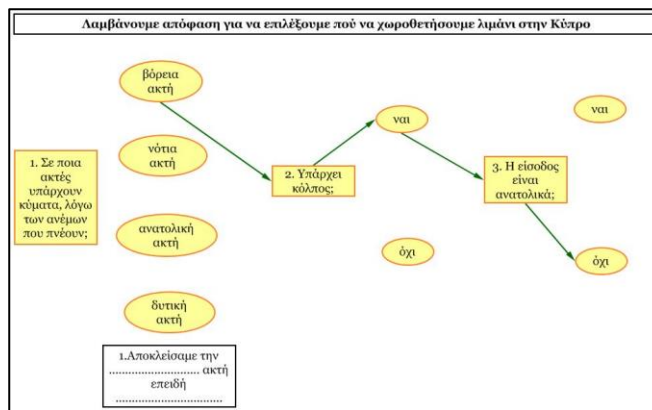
Λαμβάνουμε απόφαση για να επιλέξουμε πού να χωροθετήσουμε λιμάνι στην Κύπρο

1. Σε ποια ακτές υπάρχουν κύματα, λόγω των ανέμων που πνέουν;

βόρεια ακτή

νότια ακτή

ανατολική ακτή

δυτική ακτή

2. Υπάρχει κόλπος;

ναι

όχι

3. Η είσοδος είναι ανατολικά;

ναι

όχι

1.Αποκλείσαμε την ........................... ακτή επειδή ...............................